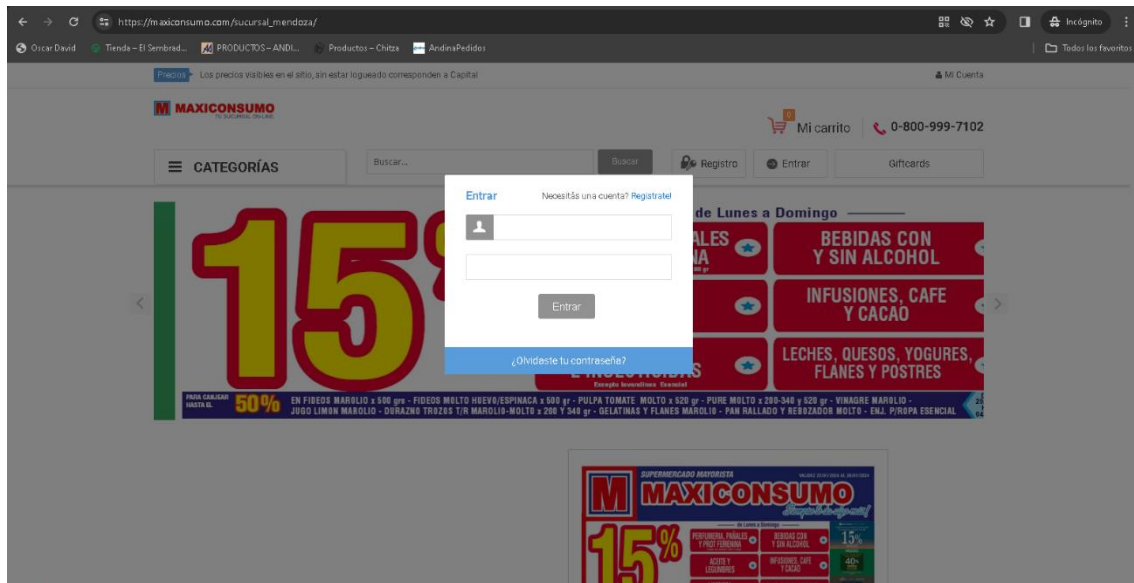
https://maxiconsumo.com/sucursal_mendoza/

Incógnito

Oscar David  Tienda – El Sembrad...  PRODUCTOS – ANDI...  Productos – Chitza  AndinaPedidos

Todos los favoritos

Precios Los precios visibles en el sitio, sin estar logueado corresponden a Capital

Mi Cuenta

MAXICONSUMO
TU SUCURSAL ON LINE

0 Mi carrito 0-800-999-7102

CATEGORÍAS

Buscar...

Buscar

Registro

Entrar

Giftcards

Entrar

Necesitás una cuenta? Registrate!

Entrar

¿Olvidaste tu contraseña?

15

de Lunes a Domingo

ALES
NA

BEBIDAS CON Y SIN ALCOHOL

INFUSIONES, CAFE Y CACAO

S

LECHES, QUESOS, YOGURES, FLANES Y POSTRES

PARA CANJEAR HASTA EL 50%

EN FIDEOS MAROLIO x 500 grs - FIDEOS MOLTO HUEVO/ESPINACA x 500 gr - PULPA TOMATE MOLTO x 520 gr - PURE MOLTO x 200-340 y 520 gr - VINAGRE MAROLIO - JUGO LIMON MAROLIO - DURAZNO TROZOS T/R MAROLIO-MOLTO x 200 Y 340 gr - GELATINAS Y FLANES MAROLIO - PAN RALLADO Y REBOZADOR MOLTO - ENJ. P/ROPA ESENCIAL

SUPERMERCADO MAYORISTA

MAXICONSUMO

15%

de Lunes a Domingo

PERFUMERIA, PAÑALES Y PROT FEMENINA

BEBIDAS CON Y SIN ALCOHOL

ACEITE Y LEGUMBRES

INFUSIONES, CAFE Y CACAO

15%

40%